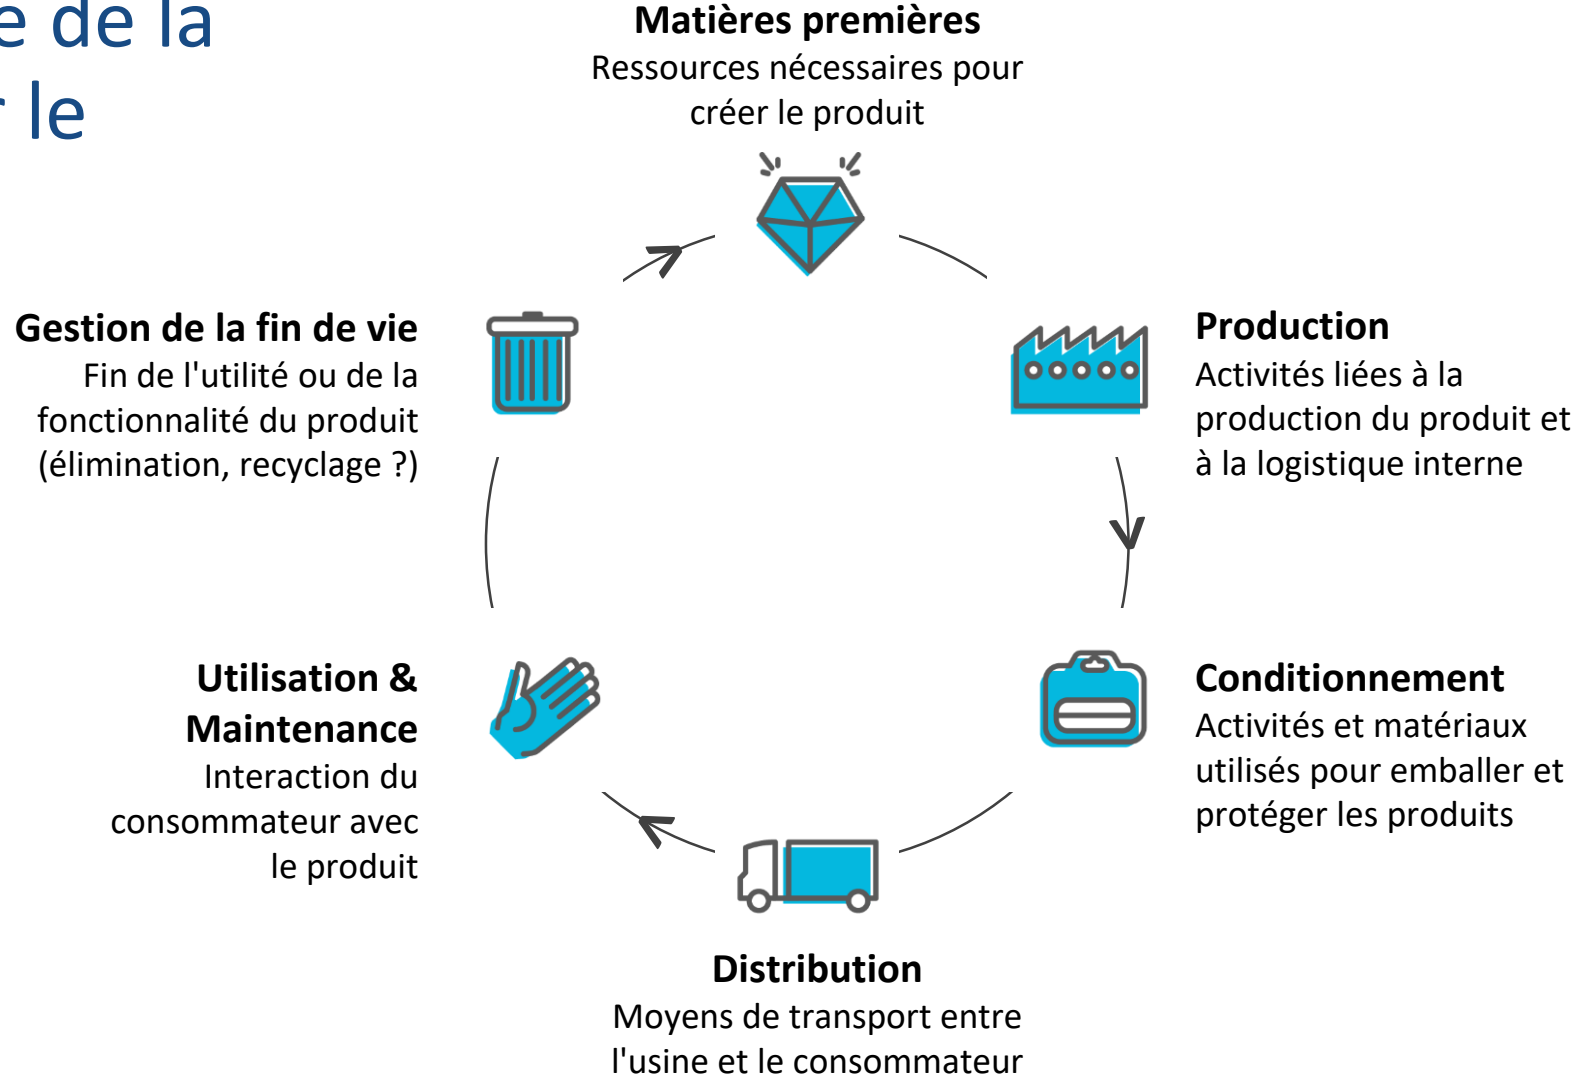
e de la
r le

Matières premières
Ressources nécessaires pour créer le produit

Production
Activités liées à la production du produit et à la logistique interne

Conditionnement
Activités et matériaux utilisés pour emballer et protéger les produits

Distribution
Moyens de transport entre l'usine et le consommateur

Utilisation & Maintenance
Interaction du consommateur avec le produit

Gestion de la fin de vie
Fin de l'utilité ou de la fonctionnalité du produit (élimination, recyclage ?)